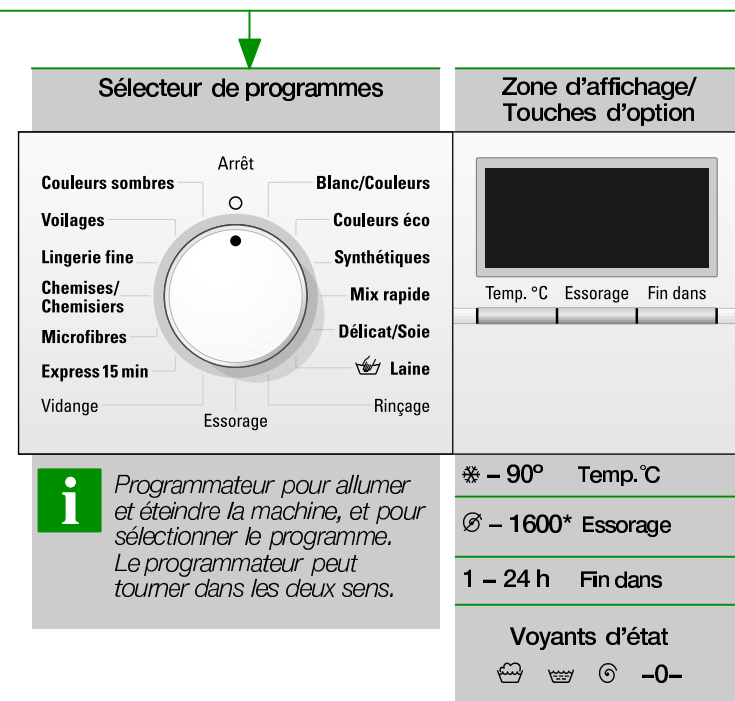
Sélecteur de programmes

Zone d'affichage/ Touches d'option

Arrêt

Couleurs sombres

Voilages

Lingerie fine

Chemises/ Chemisiers

Microfibres

Express 15 min

Vidange

Essorage

Blanc/Couleurs

Couleurs éco

Synthétiques

Mix rapide

Délicat/Soie

Laine

Rinçage

Temp. °C

Essorage

Fin dans

i

Programmateur pour allumer et éteindre la machine, et pour sélectionner le programme. Le programmateur peut tourner dans les deux sens.

❄ – 90° Temp. °C

⊘ – 1600* Essorage

1 – 24 h Fin dans

Voyants d'état

–0–